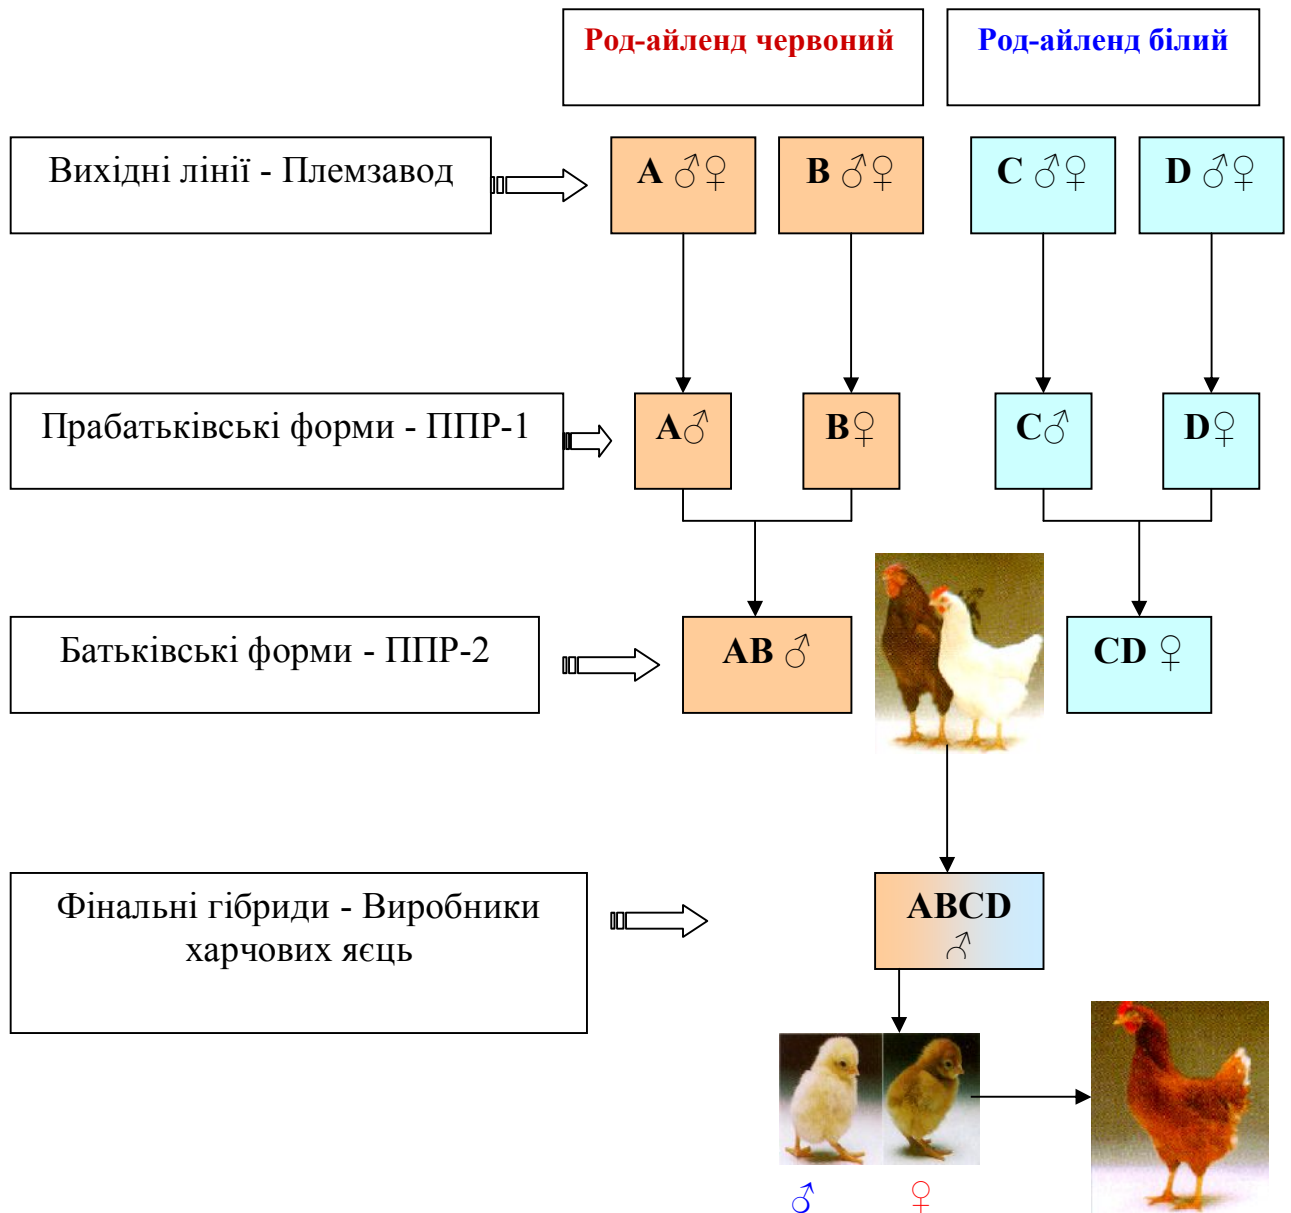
Род-айленд червоний

Род-айленд білий

Вихідні лінії - Племзавод

A ♂♀

B ♂♀

C ♂♀

D ♂♀

Прабатьківські форми - ППР-1

A♂

B♀

C♂

D♀

Батьківські форми - ППР-2

AB ♂

CD ♀

Фінальні гібриди - Виробники харчових яєць

ABCD ♂

♂

♀